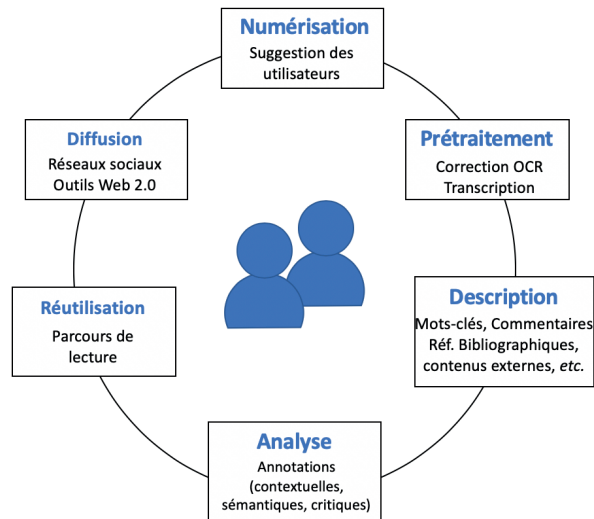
Numérisation
Suggestion des utilisateurs

Prétraitement
Correction OCR
Transcription

Description
Mots-clés, Commentaires
Réf. Bibliographiques, contenus externes, etc.

Analyse
Annotations (contextuelles, sémantiques, critiques)

Réutilisation
Parcours de lecture

Diffusion
Réseaux sociaux
Outils Web 2.0